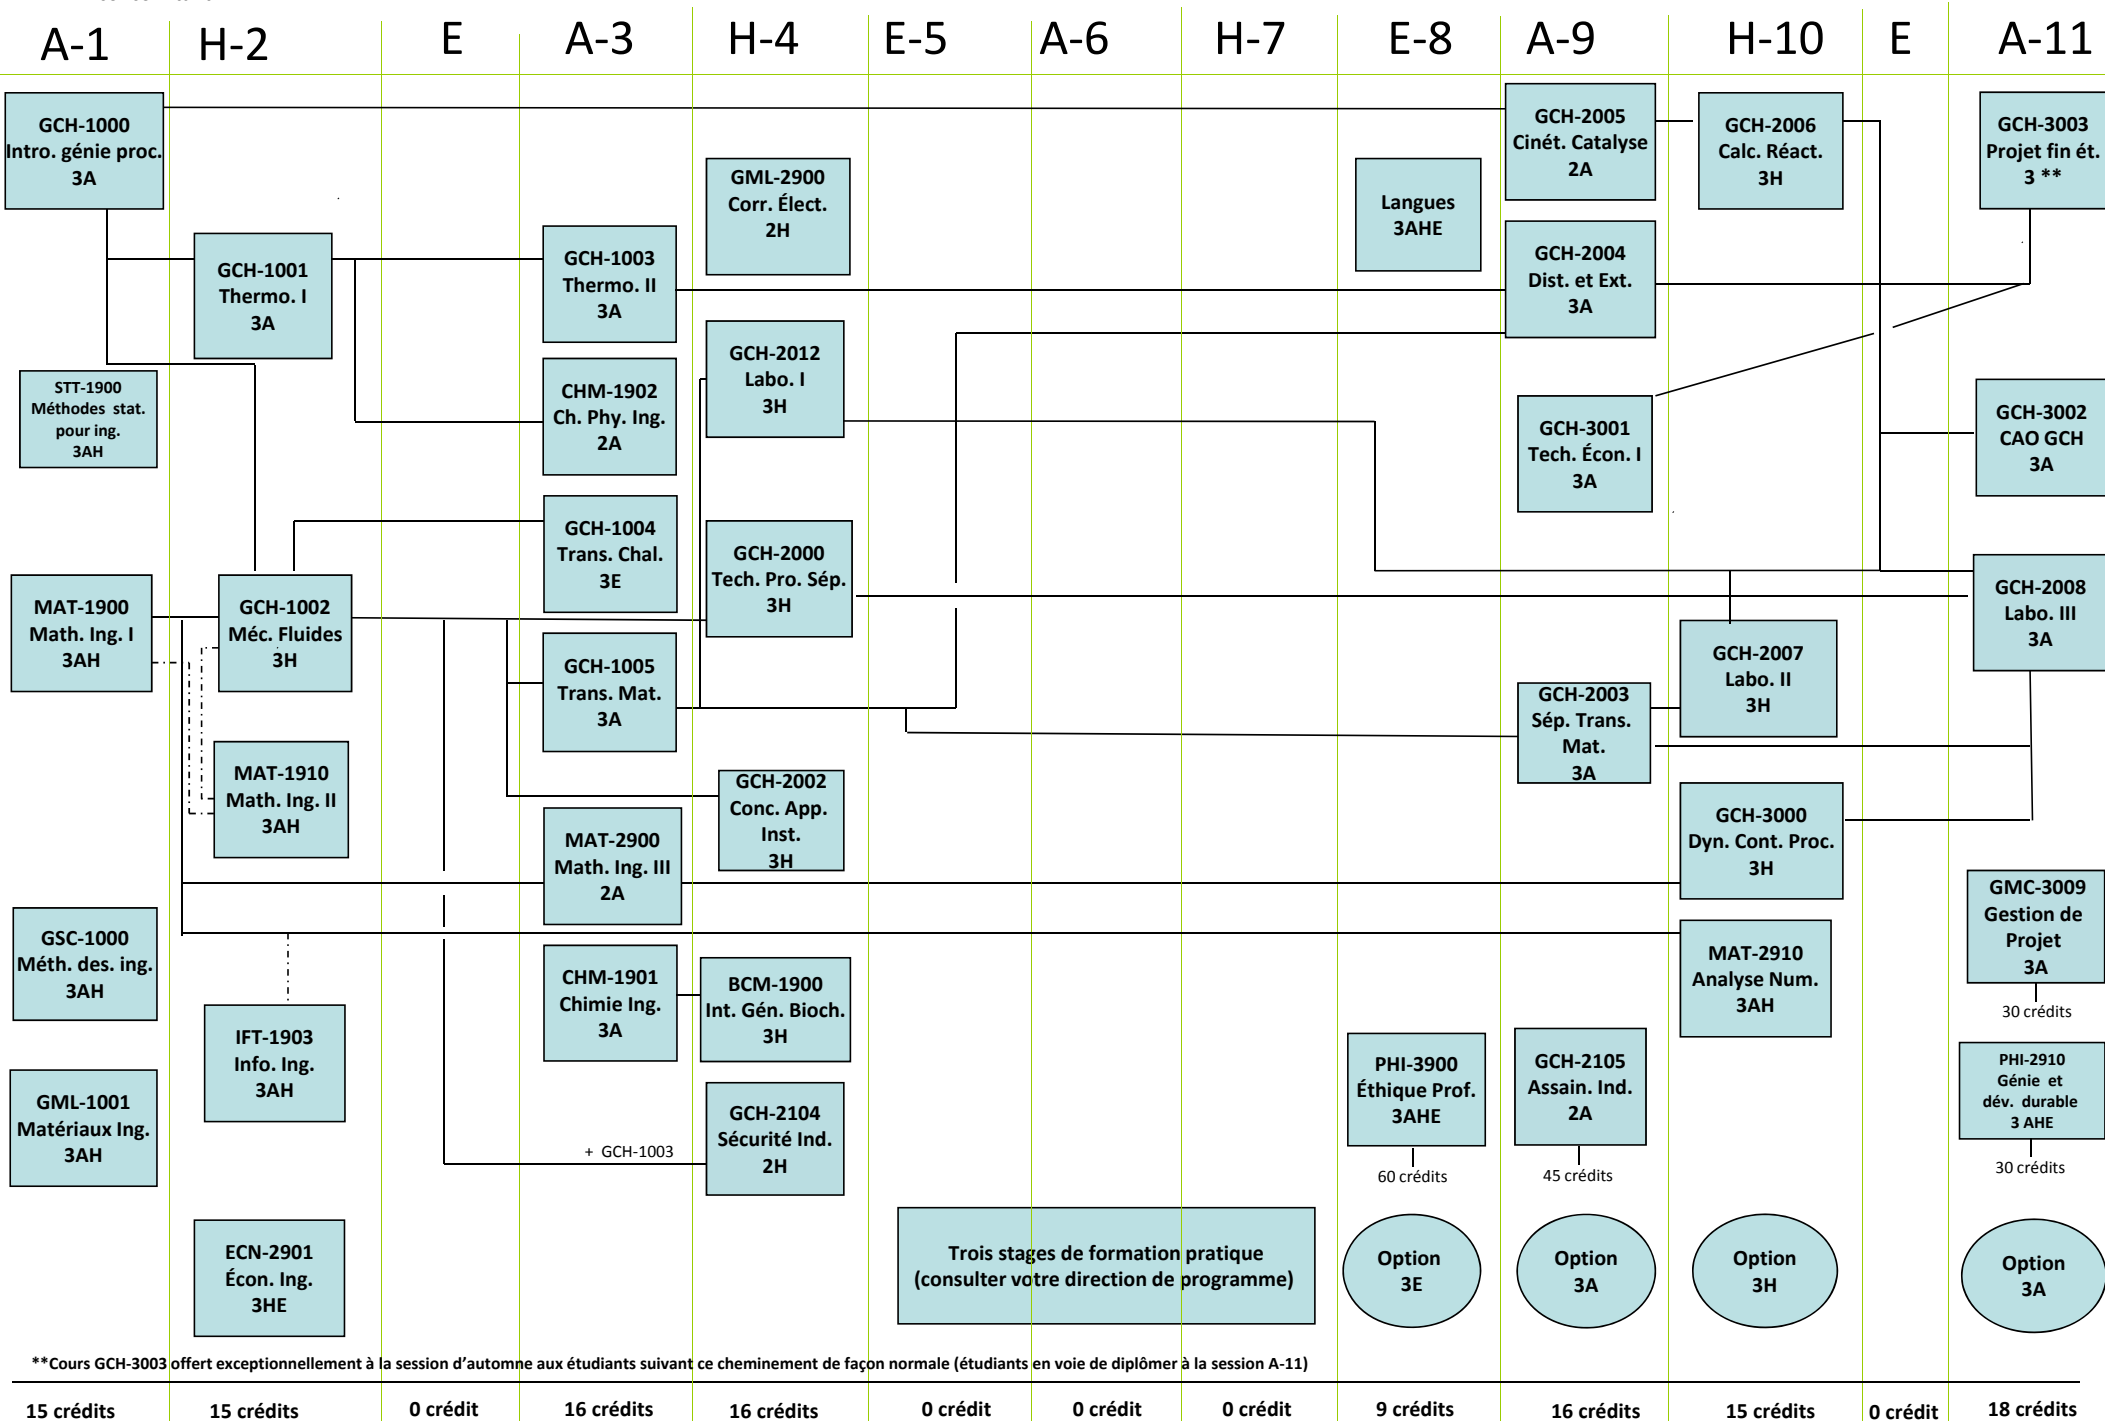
A-1 H-2 E A-3 H-4 E-5 A-6 H-7 E-8 A-9 H-10 E A-11

GCH-1000
Intro. génie proc.
3A

GCH-1001
Thermo. I
3A

STT-1900
Méthodes stat. pour ing.
3AH

MAT-1900
Math. Ing. I
3AH

GCH-1002
Méc. Fluides
3H

MAT-1910
Math. Ing. II
3AH

GSC-1000
Méth. des. ing.
3AH

IFT-1903
Info. Ing.
3AH

GML-1001
Matériaux Ing.
3AH

ECN-2901
Écon. Ing.
3HE

GCH-1003
Thermo. II
3A

CHM-1902
Ch. Phy. Ing.
2A

GCH-1004
Trans. Chal.
3E

GCH-1005
Trans. Mat.
3A

MAT-2900
Math. Ing. III
2A

CHM-1901
Chimie Ing.
3A

GML-2900
Corr. Élect.
2H

GCH-2012
Labo. I
3H

GCH-2000
Tech. Pro. Sép.
3H

GCH-2002
Conc. App. Inst.
3H

BCM-1900
Int. Gén. Bioch.
3H

+ GCH-1003

GCH-2104
Sécurité Ind.
2H

Langues
3AHE

GCH-2005
Cinét. Catalyse
2A

GCH-2004
Dist. et Ext.
3A

GCH-3001
Tech. Écon. I
3A

GCH-2003
Sép. Trans. Mat.
3A

GCH-2006
Calc. Réact.
3H

GCH-2007
Labo. II
3H

GCH-3000
Dyn. Cont. Proc.
3H

MAT-2910
Analyse Num.
3AH

GCH-3003
Projet fin ét.
3 **

GCH-3002
CAO GCH
3A

GCH-2008
Labo. III
3A

GMC-3009
Gestion de Projet
3A

30 crédits

PHI-2910
Génie et dév. durable
3 AHE

30 crédits

PHI-3900
Éthique Prof.
3AHE

60 crédits

GCH-2105
Assain. Ind.
2A

45 crédits

Trois stages de formation pratique
(consulter votre direction de programme)

Option
3E

Option
3A

Option
3H

Option
3A

**Cours GCH-3003 offert exceptionnellement à la session d'automne aux étudiants suivant ce cheminement de façon normale (étudiants en voie de diplômer à la session A-11)

15 crédits 15 crédits 0 crédit 16 crédits 16 crédits 0 crédit 0 crédit 0 crédit 9 crédits 16 crédits 15 crédits 0 crédit 18 crédits